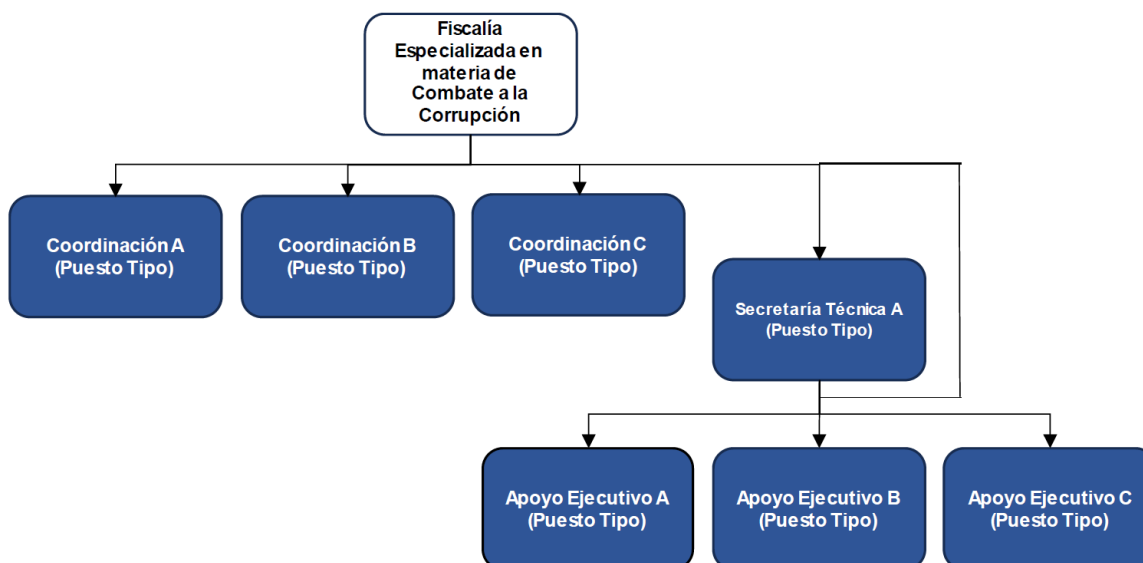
Fiscalía Especializada en materia de Combate a la Corrupción

Coordinación A (Puesto Tipo)

Coordinación B (Puesto Tipo)

Coordinación C (Puesto Tipo)

Secretaría Técnica A (Puesto Tipo)

Apoyo Ejecutivo A (Puesto Tipo)

Apoyo Ejecutivo B (Puesto Tipo)

Apoyo Ejecutivo C (Puesto Tipo)